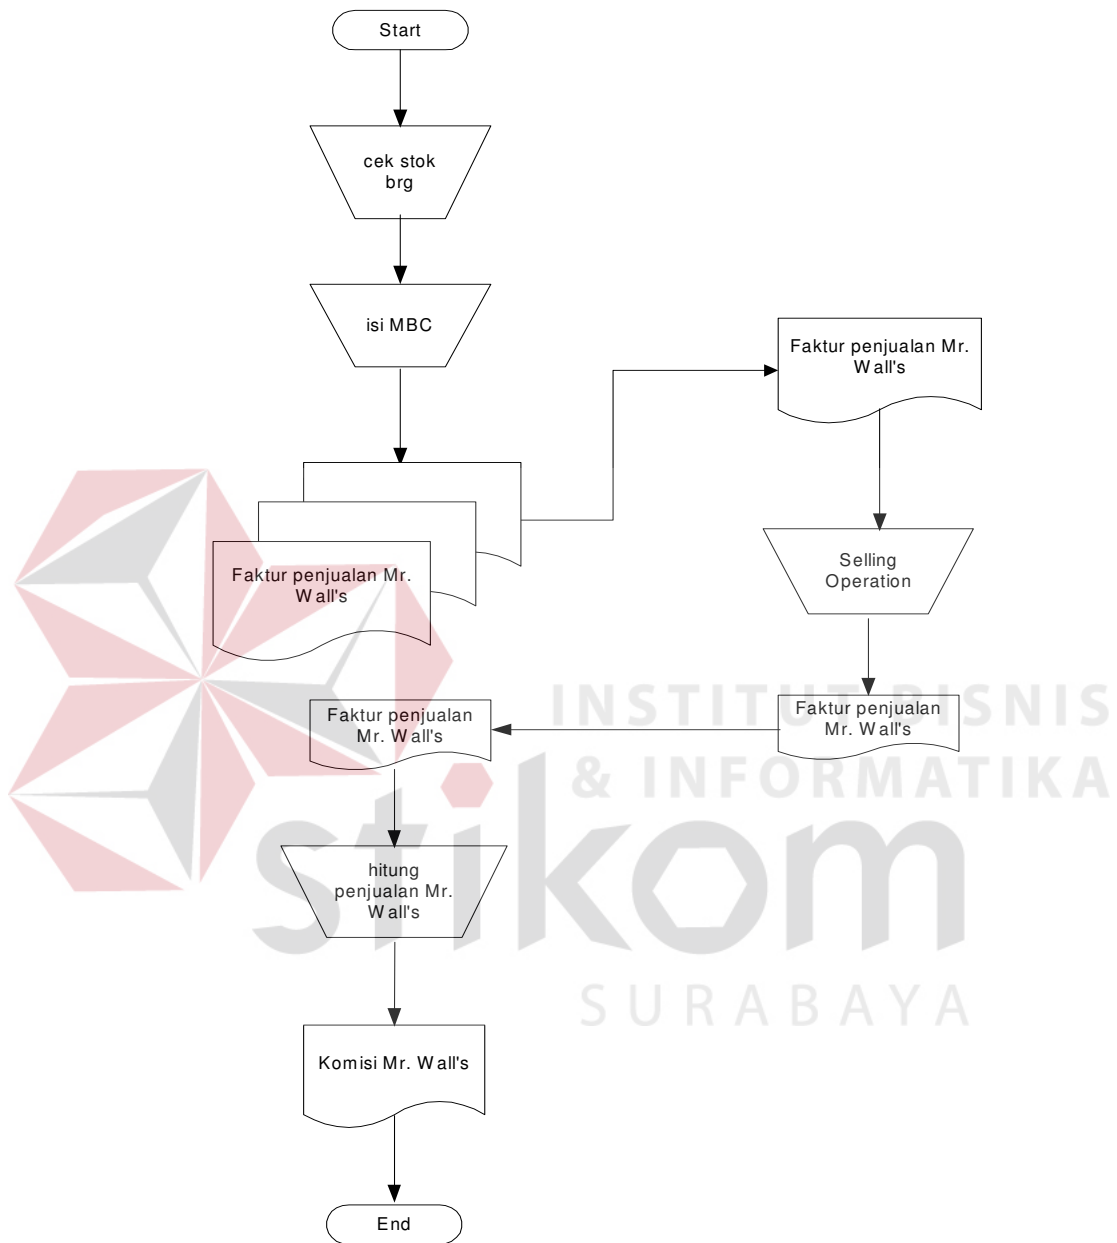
Start

cek stok brg

isi MBC

Faktur penjualan Mr. Wall's

Faktur penjualan Mr. Wall's

Selling Operation

Faktur penjualan Mr. Wall's

Faktur penjualan Mr. Wall's

hitung penjualan Mr. Wall's

Komisi Mr. Wall's

End

INSTITUT BISNIS & INFORMATIKA

stikom

SURABAYA